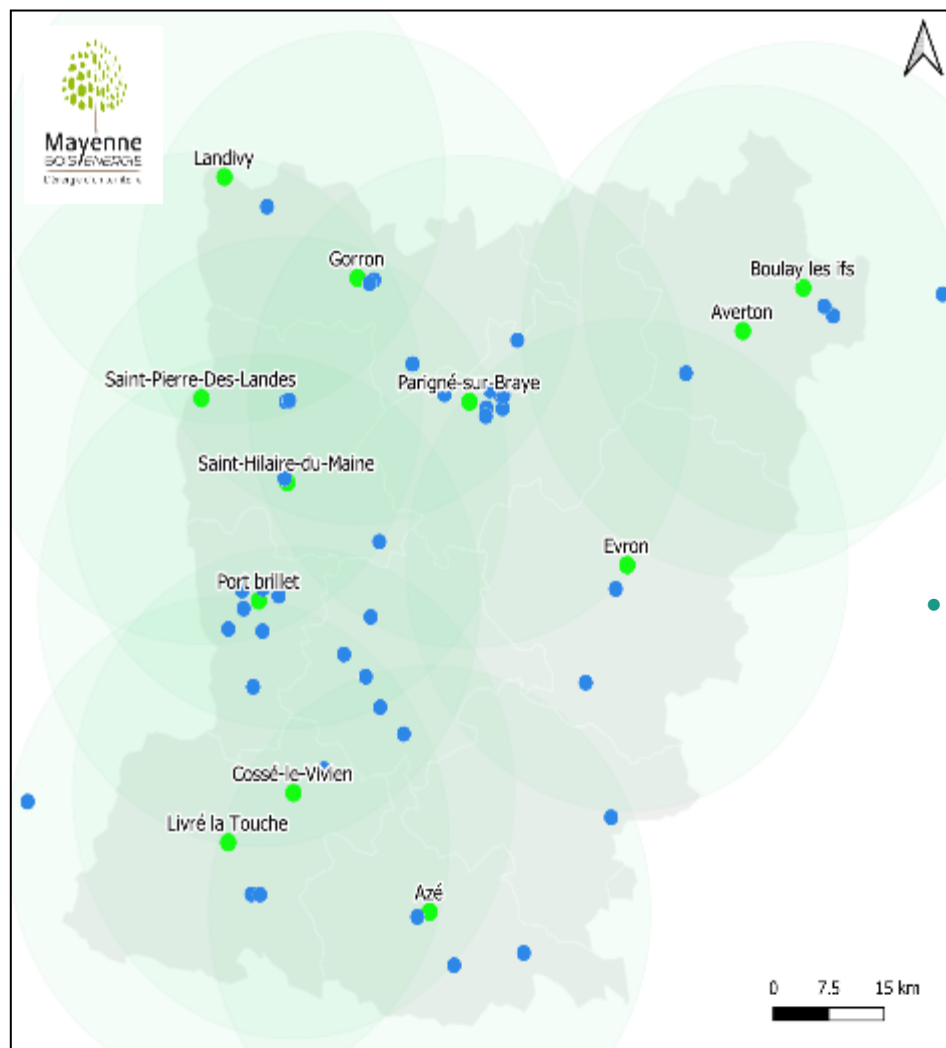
Mayenne
BOIS ÉNERGIE
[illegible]

Landivy

Gorron

Boulay les ifs

Averton

Saint-Pierre-Des-Landes

Parigné-sur-Braye

Saint-Hilaire-du-Maine

Evron

Port brillet

Cossé-le-Vivien

Livré la Touche

Azé

0 7.5 15 km